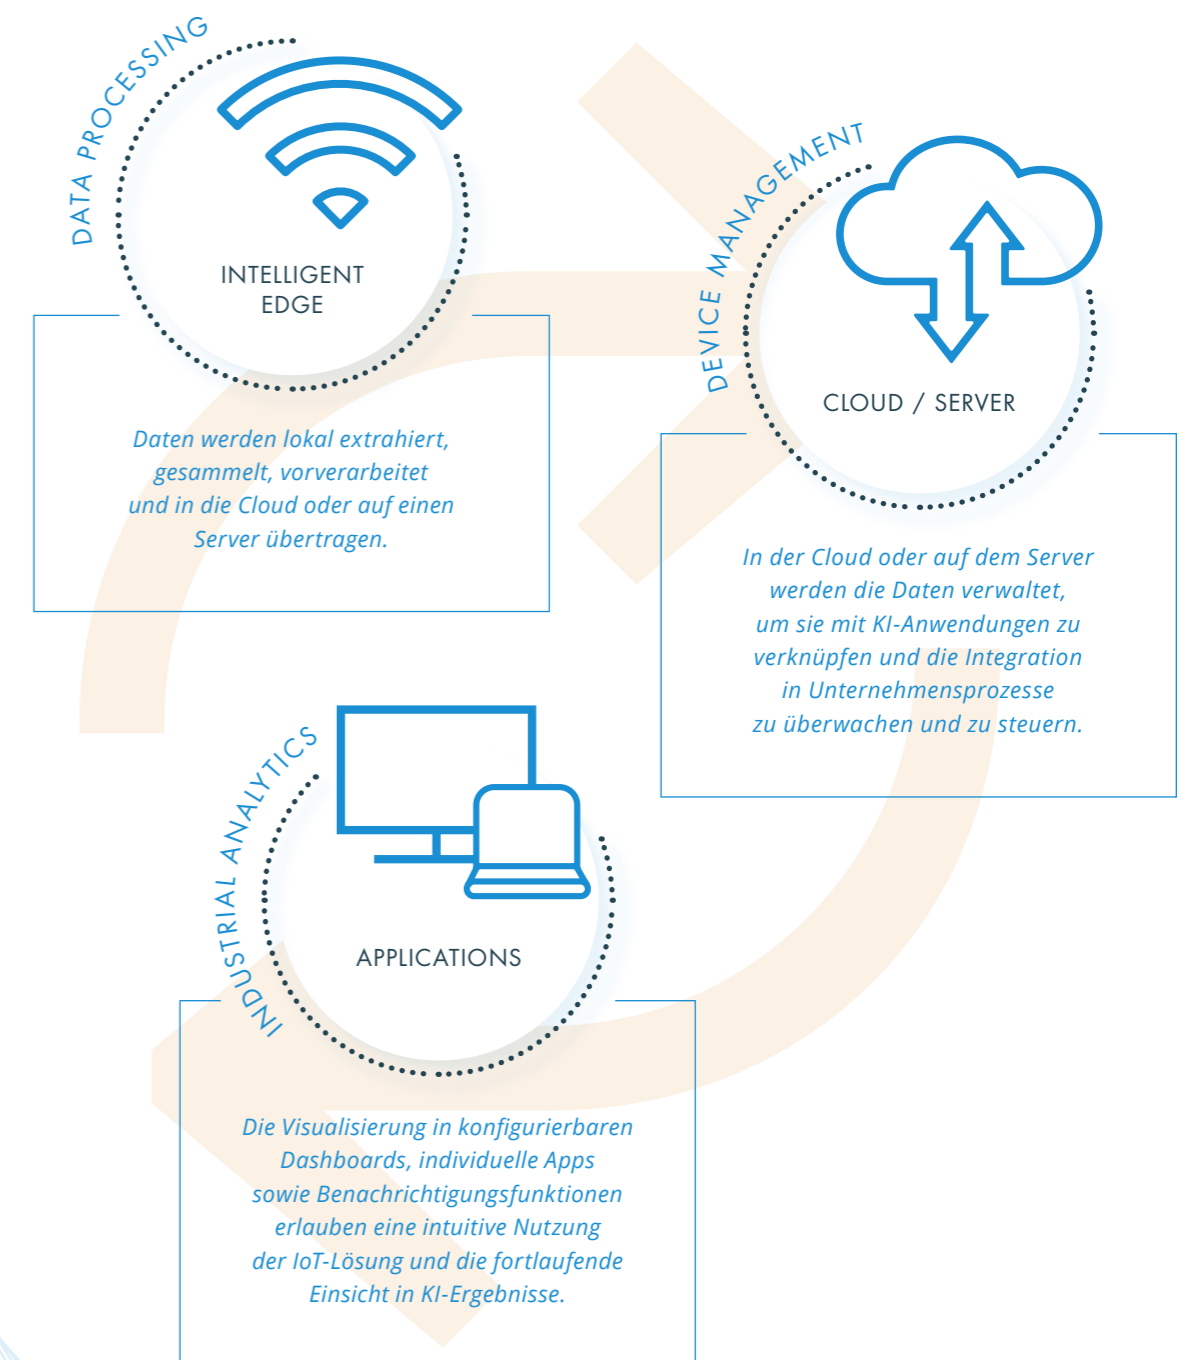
DATA PROCESSING

INTELLIGENT EDGE

Daten werden lokal extrahiert, gesammelt, vorverarbeitet und in die Cloud oder auf einen Server übertragen.

DEVICE MANAGEMENT

CLOUD / SERVER

In der Cloud oder auf dem Server werden die Daten verwaltet, um sie mit KI-Anwendungen zu verknüpfen und die Integration in Unternehmensprozesse zu überwachen und zu steuern.

INDUSTRIAL ANALYTICS

APPLICATIONS

Die Visualisierung in konfigurierbaren Dashboards, individuelle Apps sowie Benachrichtigungsfunktionen erlauben eine intuitive Nutzung der IoT-Lösung und die fortlaufende Einsicht in KI-Ergebnisse.